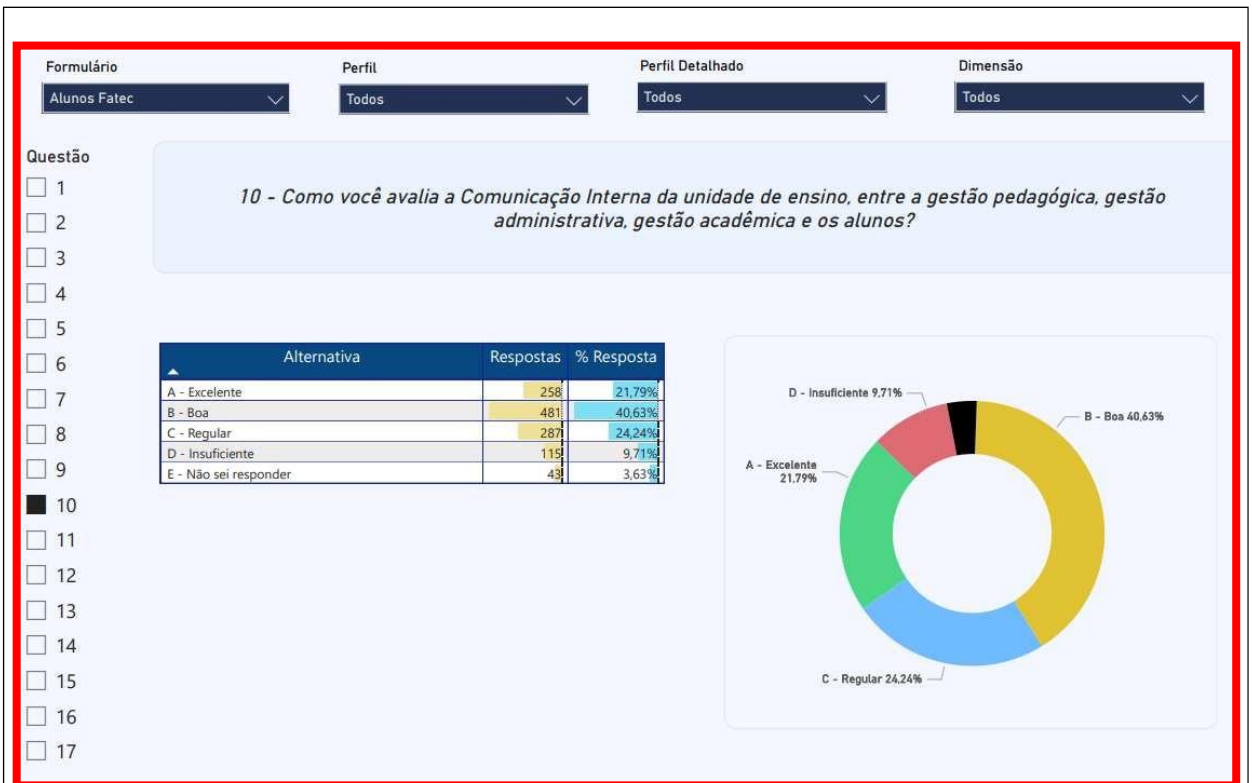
Formulário
Alunos Fatec

Perfil
Todos

Perfil Detalhado
Todos

Dimensão
Todos

Questão
1
2
3
4
5
6
7
8
9
10
11
12
13
14
15
16
17

10 - Como você avalia a Comunicação Interna da unidade de ensino, entre a gestão pedagógica, gestão administrativa, gestão acadêmica e os alunos?

| Alternativa | Respostas | % Resposta |
|---|---|---|
| A - Excelente | 258 | 21,79% |
| B - Boa | 481 | 40,63% |
| C - Regular | 287 | 24,24% |
| D - Insuficiente | 115 | 9,71% |
| E - Não sei responder | 43 | 3,63% |

D - Insuficiente 9,71%
B - Boa 40,63%
A - Excelente 21,79%
C - Regular 24,24%